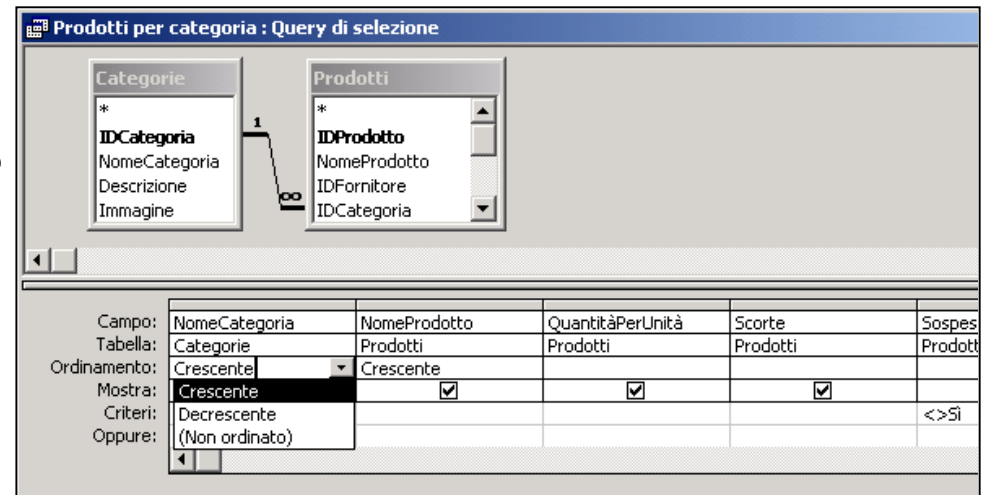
Prodotti per categoria : Query di selezione

Categorie
*
IDCategoria
NomeCategoria
Descrizione
Immagine

1

∞

Prodotti
*
IDProdotto
NomeProdotto
IDFornitore
IDCategoria

| | | | | | |
|---|---|---|---|---|---|
| Campo: | NomeCategoria | NomeProdotto | QuantitàPerUnità | Scorte | Sospes |
| Tabella: | Categorie | Prodotti | Prodotti | Prodotti | Prodott |
| Ordinamento: | Crescente | Crescente | | | |
| Mostra: | Crescente | ☑ | ☑ | ☑ | |
| Criteri: | Decrescente | | | | <>Sì |
| Oppure: | (Non ordinato) | | | | |